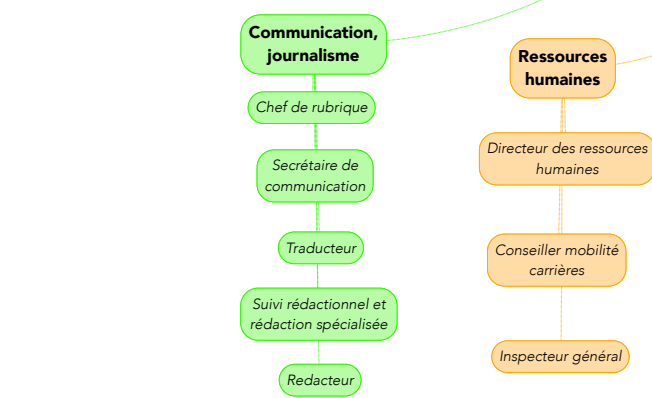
Communication, journalisme

Chef de rubrique

Secrétaire de communication

Traducteur

Suivi rédactionnel et rédaction spécialisée

Redacteur

Ressources humaines

Directeur des ressources humaines

Conseiller mobilité carrières

Inspecteur général